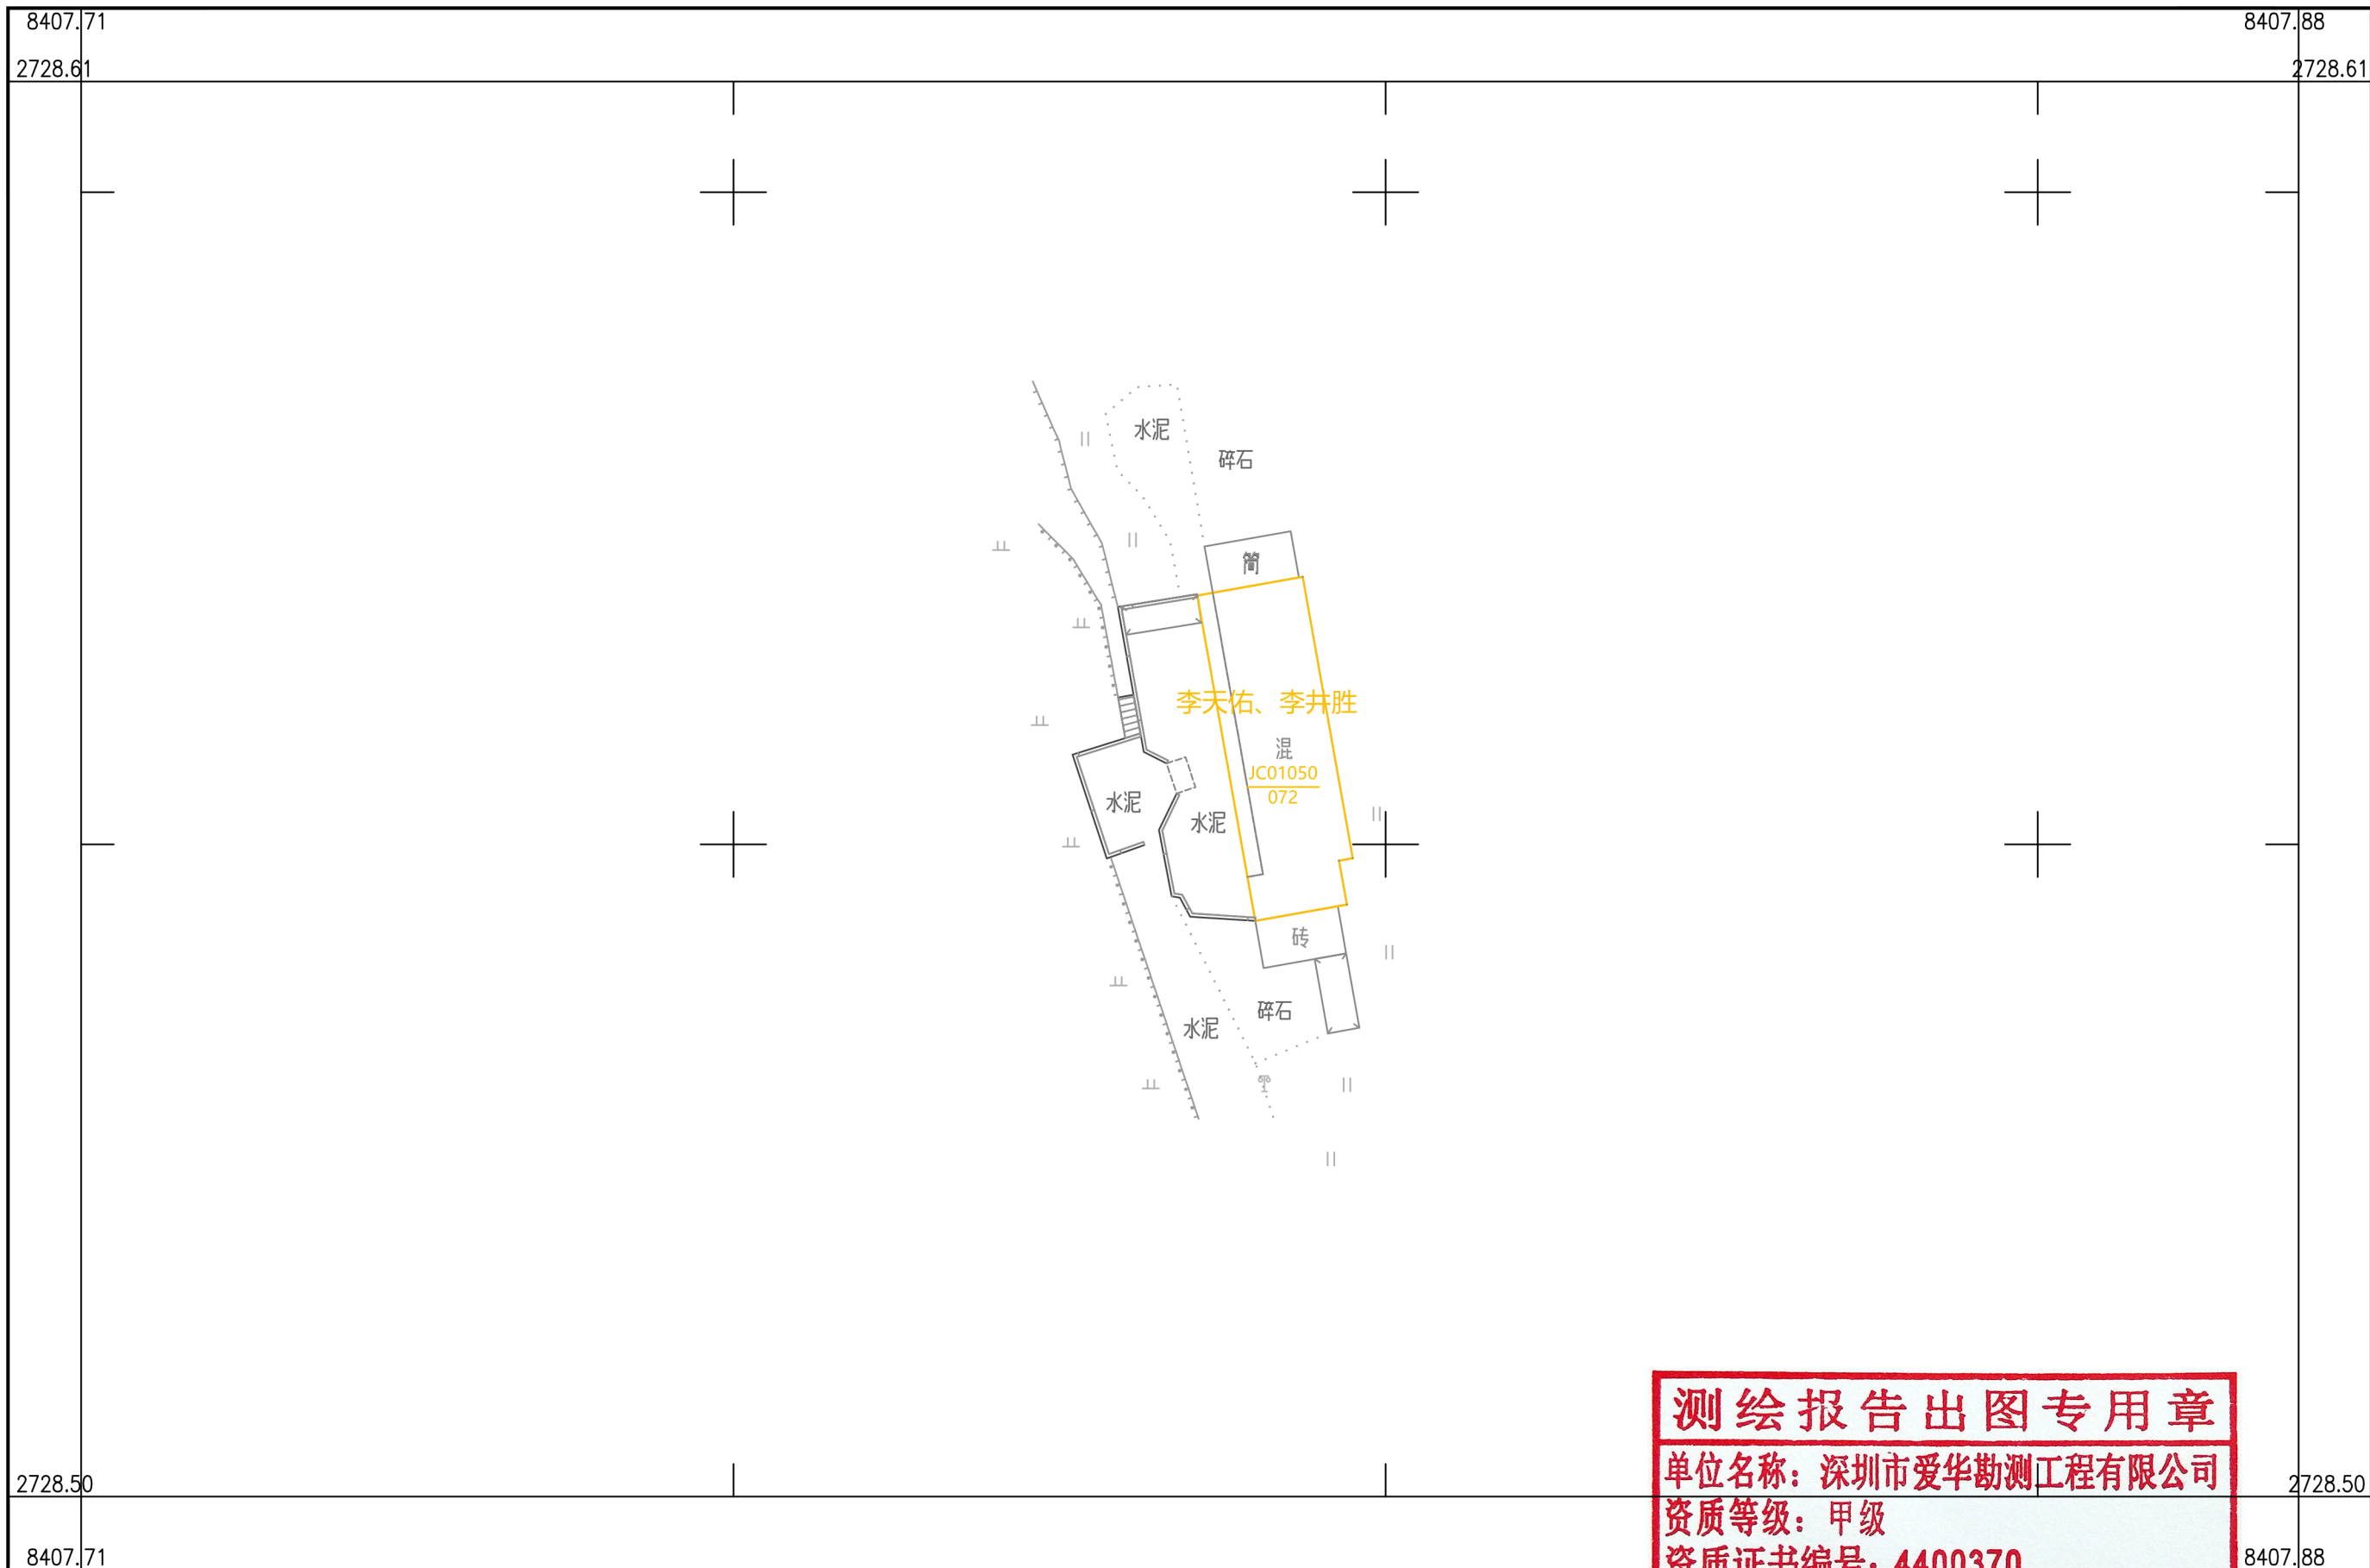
8407.71
8407.88
2728.61
2728.61

水泥
碎石
简
李天佑、李井胜
混
JC01050
072
水泥
水泥
砖
碎石
水泥

2728.50
2728.50
8407.71
8407.88

测绘报告出图专用章
单位名称：深圳市爱华勘测工程有限公司
资质等级：甲级
资质证书编号：4400370